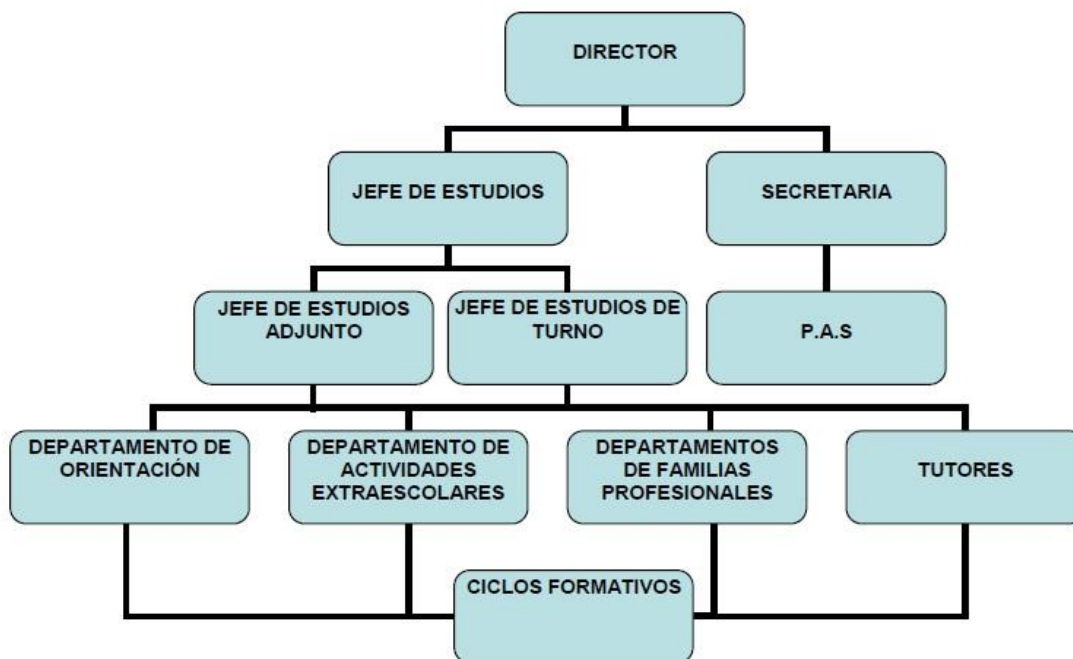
DIRECTOR

JEFE DE ESTUDIOS

SECRETARIA

JEFE DE ESTUDIOS ADJUNTO

JEFE DE ESTUDIOS DE TURNO

P.A.S

DEPARTAMENTO DE ORIENTACIÓN

DEPARTAMENTO DE ACTIVIDADES EXTRAESCOLARES

DEPARTAMENTOS DE FAMILIAS PROFESIONALES

TUTORES

CICLOS FORMATIVOS